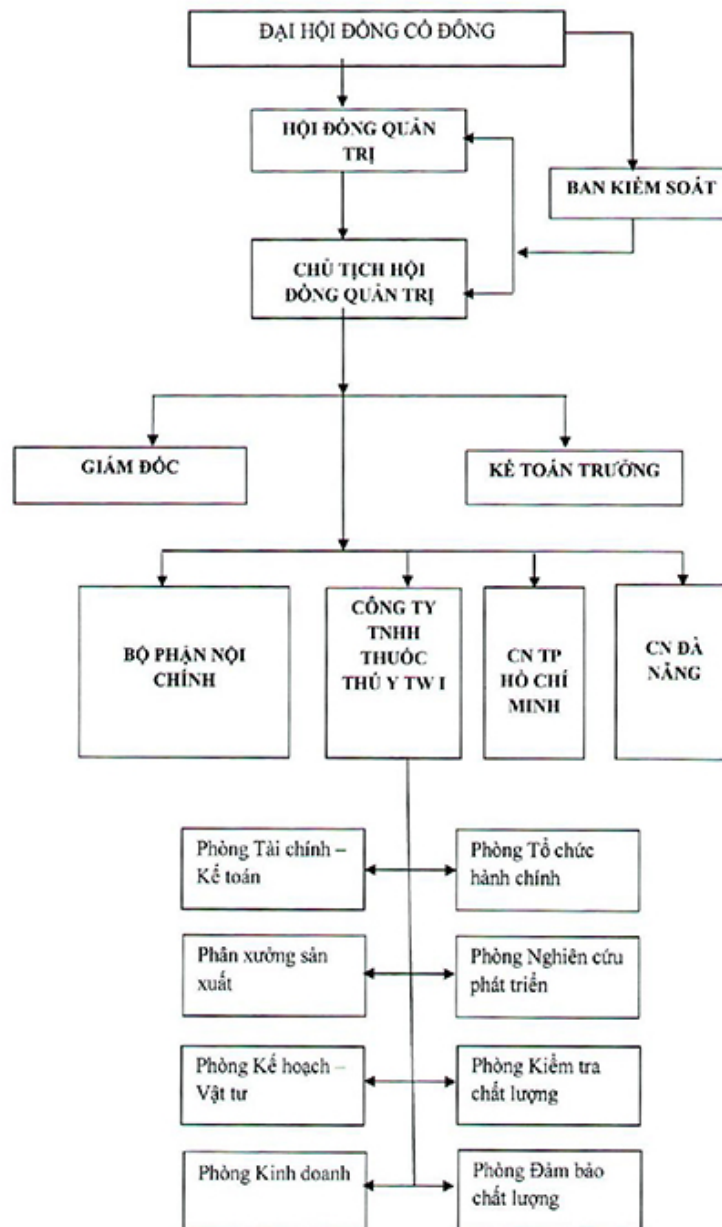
ĐẠI HỘI ĐỒNG CỔ ĐÔNG

HỘI ĐỒNG QUẢN TRỊ

BAN KIỂM SOÁT

CHỦ TỊCH HỘI ĐỒNG QUẢN TRỊ

GIÁM ĐỐC

KẾ TOÁN TRƯỞNG

BỘ PHẬN NỘI CHÍNH

CÔNG TY TNHH THUỐC THÚ Y TW I

CN TP HỒ CHÍ MINH

CN ĐÀ NẴNG

Phòng Tài chính – Kế toán

Phòng Tổ chức hành chính

Phân xưởng sản xuất

Phòng Nghiên cứu phát triển

Phòng Kế hoạch – Vật tư

Phòng Kiểm tra chất lượng

Phòng Kinh doanh

Phòng Đảm bảo chất lượng